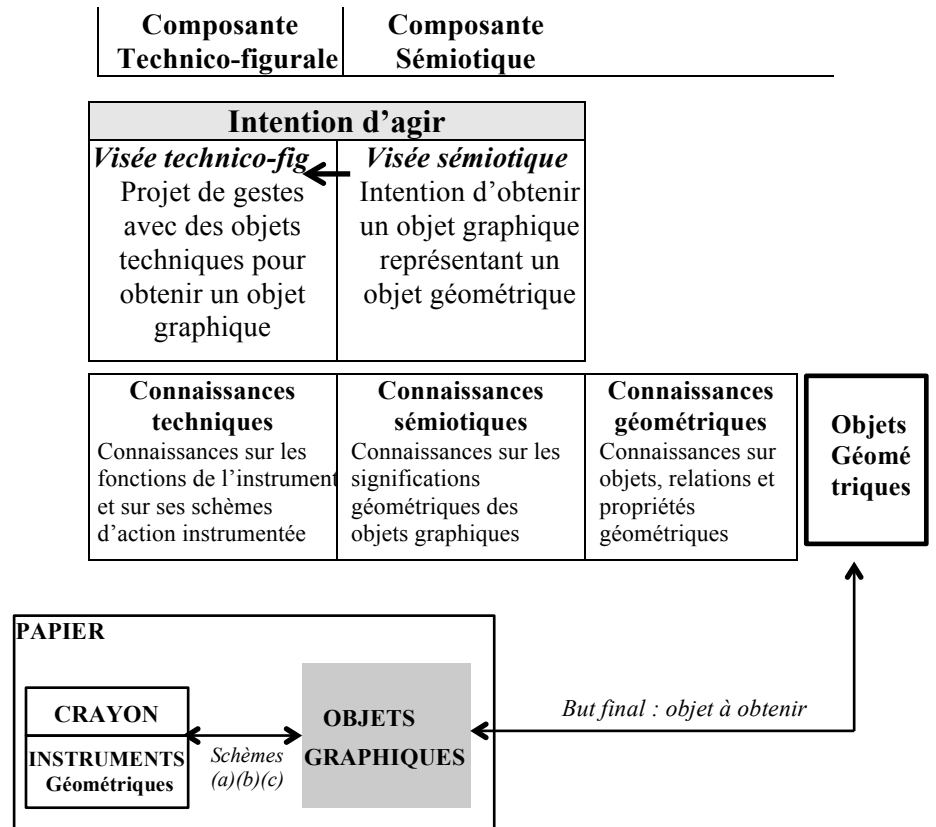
Composante Technico-figurale

Composante Sémiotique

Intention d'agir

| *Visée technico-fig* | *Visée sémiotique* |
|---|---|
| Projet de gestes avec des objets techniques pour obtenir un objet graphique | Intention d'obtenir un objet graphique représentant un objet géométrique |

| Connaissances techniques | Connaissances sémiotiques | Connaissances géométriques |
|---|---|---|
| Connaissances sur les fonctions de l'instrument et sur ses schèmes d'action instrumentée | Connaissances sur les significations géométriques des objets graphiques | Connaissances sur objets, relations et propriétés géométriques |

Objets Géomé triques

PAPIER

CRAYON

INSTRUMENTS Géométriques

*Schèmes (a)(b)(c)*

OBJETS GRAPHIQUES

*But final : objet à obtenir*